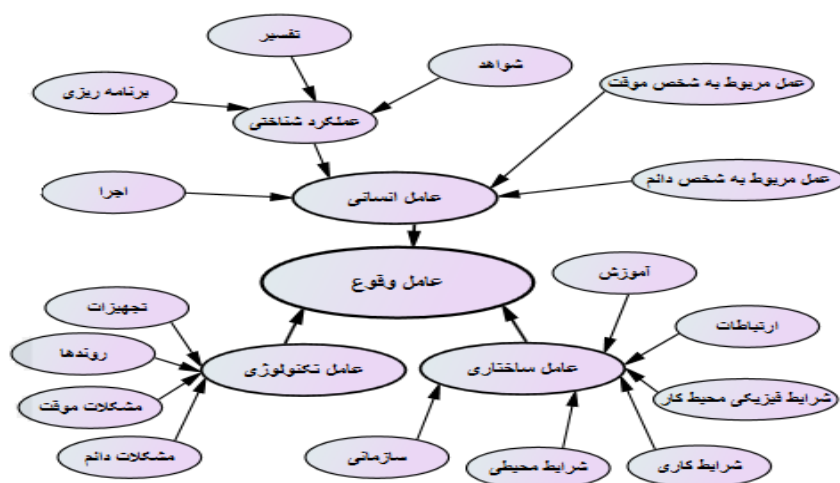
تفسیر

شواهد

برنامه ریزی

عملکرد شناختی

عمل مربوط به شخص موقت

اجرا

عامل انسانی

عمل مربوط به شخص دائم

عامل وقوع

آموزش

تجهیزات

ارتباطات

روندها

عامل تکنولوژی

عامل ساختاری

مشکلات موقت

شرایط فیزیکی محیط کار

مشکلات دائم

سازمانی

شرایط محیطی

شرایط کاری